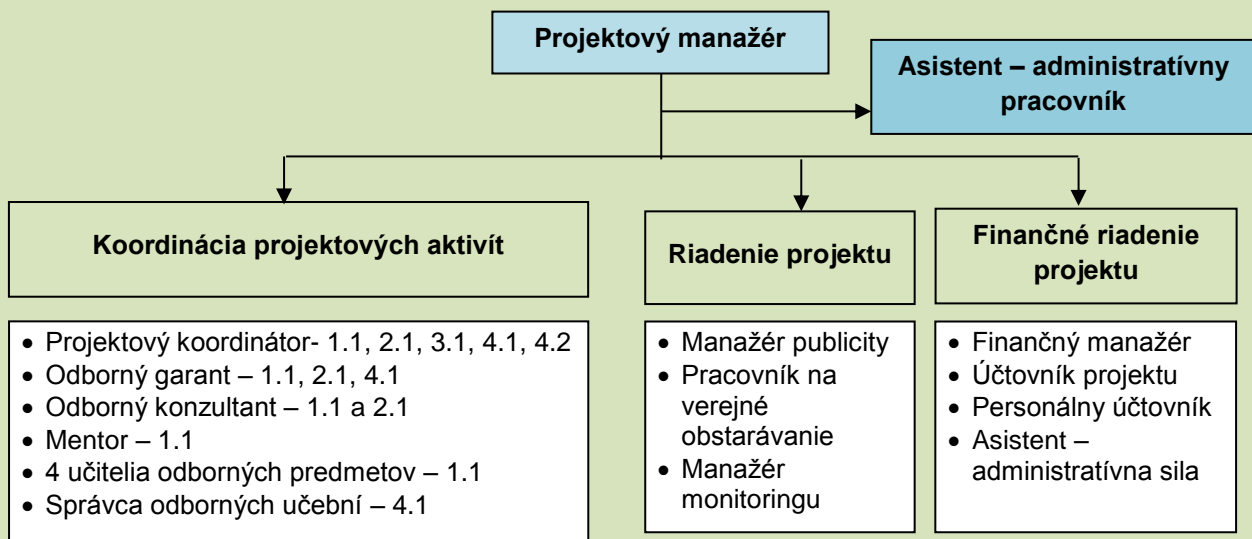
Projektový manažér

Asistent – administratívny pracovník

Koordinácia projektových aktivít

Riadenie projektu

Finančné riadenie projektu

- Projektový koordinátor- 1.1, 2.1, 3.1, 4.1, 4.2
- Odborný garant – 1.1, 2.1, 4.1
- Odborný konzultant – 1.1 a 2.1
- Mentor – 1.1
- 4 učitelia odborných predmetov – 1.1
- Správca odborných učební – 4.1

- Manažér publicity
- Pracovník na verejné obstarávanie
- Manažér monitoringu

- Finančný manažér
- Účtovník projektu
- Personálny účtovník
- Asistent – administratívna sila